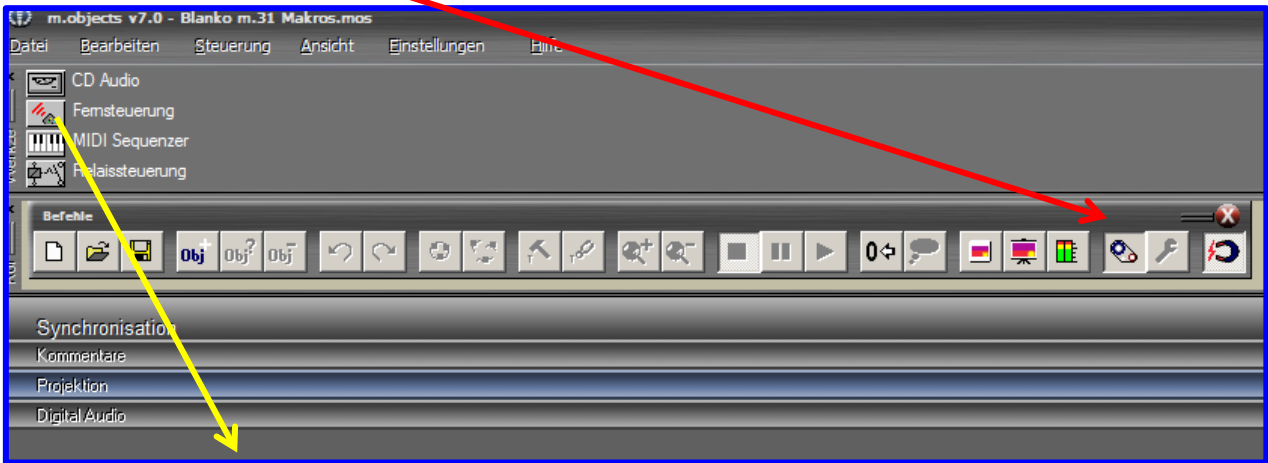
m.objects v7.0 - Blanko m.31 Makros.mos

Datei Bearbeiten Steuerung Ansicht Einstellungen Hilfe

CD Audio
Fernsteuerung
MIDI Sequenzer
Relaissteuerung

Werkze

Befehle

Obj Obj? Obj

0

Kon

Synchronisation
Kommentare
Projektion
Digital Audio